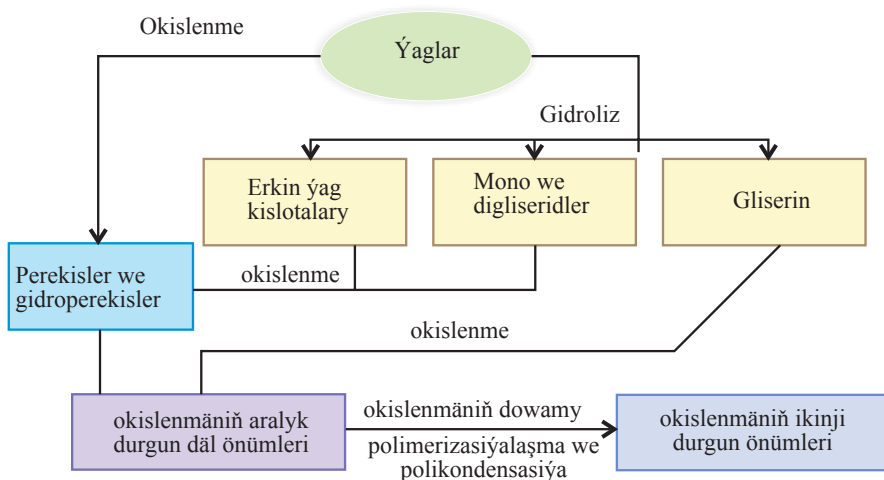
Okislenme

Ýaglar

Gidroliz

Erkin ýag kislotalary

Mono we digliseridler

Gliserin

Perekisler we gidroperekisler

okislenme

okislenme

okislenmäniň aralyk durgun däl önümleri

okislenmäniň dowamy

polimerizasiýalaşma we polikondensasiýa

okislenmäniň ikinji durgun önümleri